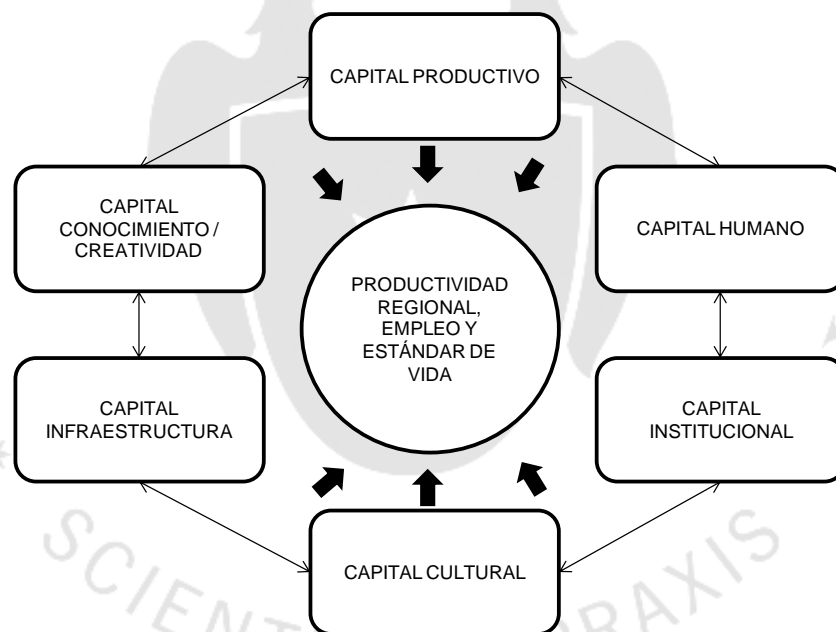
CAPITAL PRODUCTIVO

CAPITAL CONOCIMIENTO / CREATIVIDAD

CAPITAL HUMANO

PRODUCTIVIDAD REGIONAL, EMPLEO Y ESTÁNDAR DE VIDA

CAPITAL INFRAESTRUCTURA

CAPITAL INSTITUCIONAL

CAPITAL CULTURAL

SCIENTIA ET PRAXIS